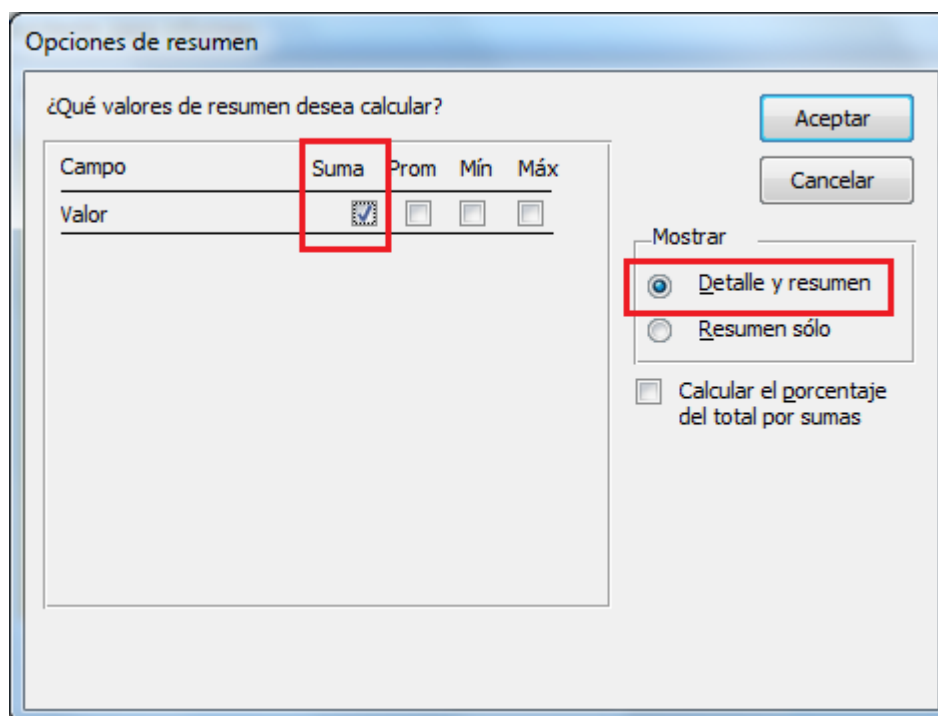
Opciones de resumen

¿Qué valores de resumen desea calcular?

| Campo | Suma | Prom | Mín | Máx |
|---|---|---|---|---|
| Valor | ☑ | ☐ | ☐ | ☐ |

Aceptar

Cancelar

Mostrar

Detalle y resumen

Resumen sólo

Calcular el porcentaje del total por sumas